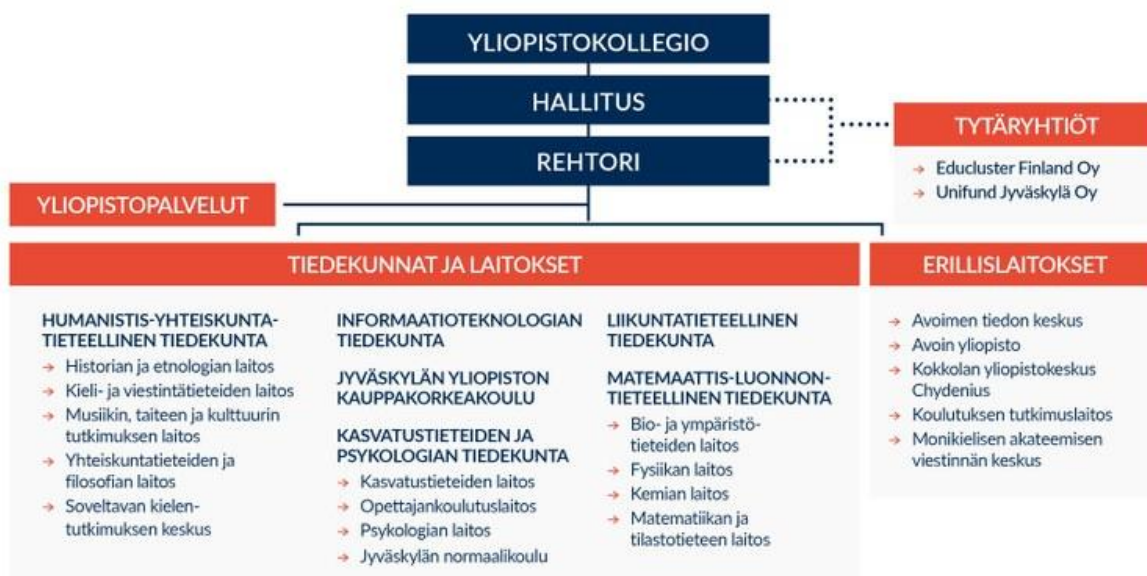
YLIOPISTOKOLLEGIO

HALLITUS

REHTORI

TYTÄRYHTIÖT

→ Educluster Finland Oy
→ Unifund Jyväskylä Oy

YLIOPISTOPALVELUT

TIEDEKUNNAT JA LAITOKSET

ERILLISLAITOKSET

HUMANISTIS-YHTEISKUNTATIETEELLINEN TIEDEKUNTA
→ Historian ja etnologian laitos
→ Kieli- ja viestintätieteiden laitos
→ Musiikin, taiteen ja kulttuurin tutkimuksen laitos
→ Yhteiskuntatieteiden ja filosofian laitos
→ Soveltavan kielentutkimuksen keskus

INFORMAATIOTEKNOLOGIAN TIEDEKUNTA

JYVÄSKYLÄN YLIOPISTON KAUPPAKORKEAKOULU

KASVATUSTIETEIDEN JA PSYKOLOGIAN TIEDEKUNTA
→ Kasvatustieteiden laitos
→ Opettajankoulutuslaitos
→ Psykologian laitos
→ Jyväskylän normaalikoulu

LIIKUNTATIETEELLINEN TIEDEKUNTA

MATEMAATTIS-LUONNONTIETEELLINEN TIEDEKUNTA
→ Bio- ja ympäristötieteiden laitos
→ Fysiikan laitos
→ Kemian laitos
→ Matematiikan ja tilastotieteen laitos

→ Avoimen tiedon keskus
→ Avoin yliopisto
→ Kokkolan yliopistokeskus Chydenius
→ Koulutuksen tutkimuslaitos
→ Monikielisen akateemisen viestinnän keskus